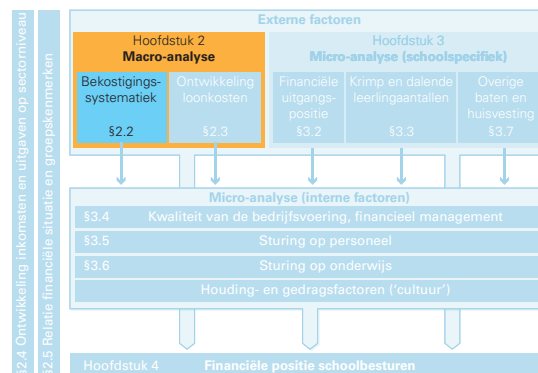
§2.4 Ontwikkeling inkomsten en uitgaven op sectorniveau

§2.5 Relatie financiële situatie en groepskenmerken

Externe factoren

Hoofdstuk 2
Macro-analyse

Bekostigingssystematiek
§2.2

Ontwikkeling loonkosten
§2.3

Hoofdstuk 3
Micro-analyse (schoolspecifiek)

Financiële uitgangspositie
§3.2

Krimp en dalende leerlingaantallen
§3.3

Overige baten en huisvesting
§3.7

Micro-analyse (interne factoren)

§3.4 Kwaliteit van de bedrijfsvoering, financieel management

§3.5 Sturing op personeel

§3.6 Sturing op onderwijs

Houding- en gedragsfactoren ('cultuur')

Hoofdstuk 4 Financiële positie schoolbesturen